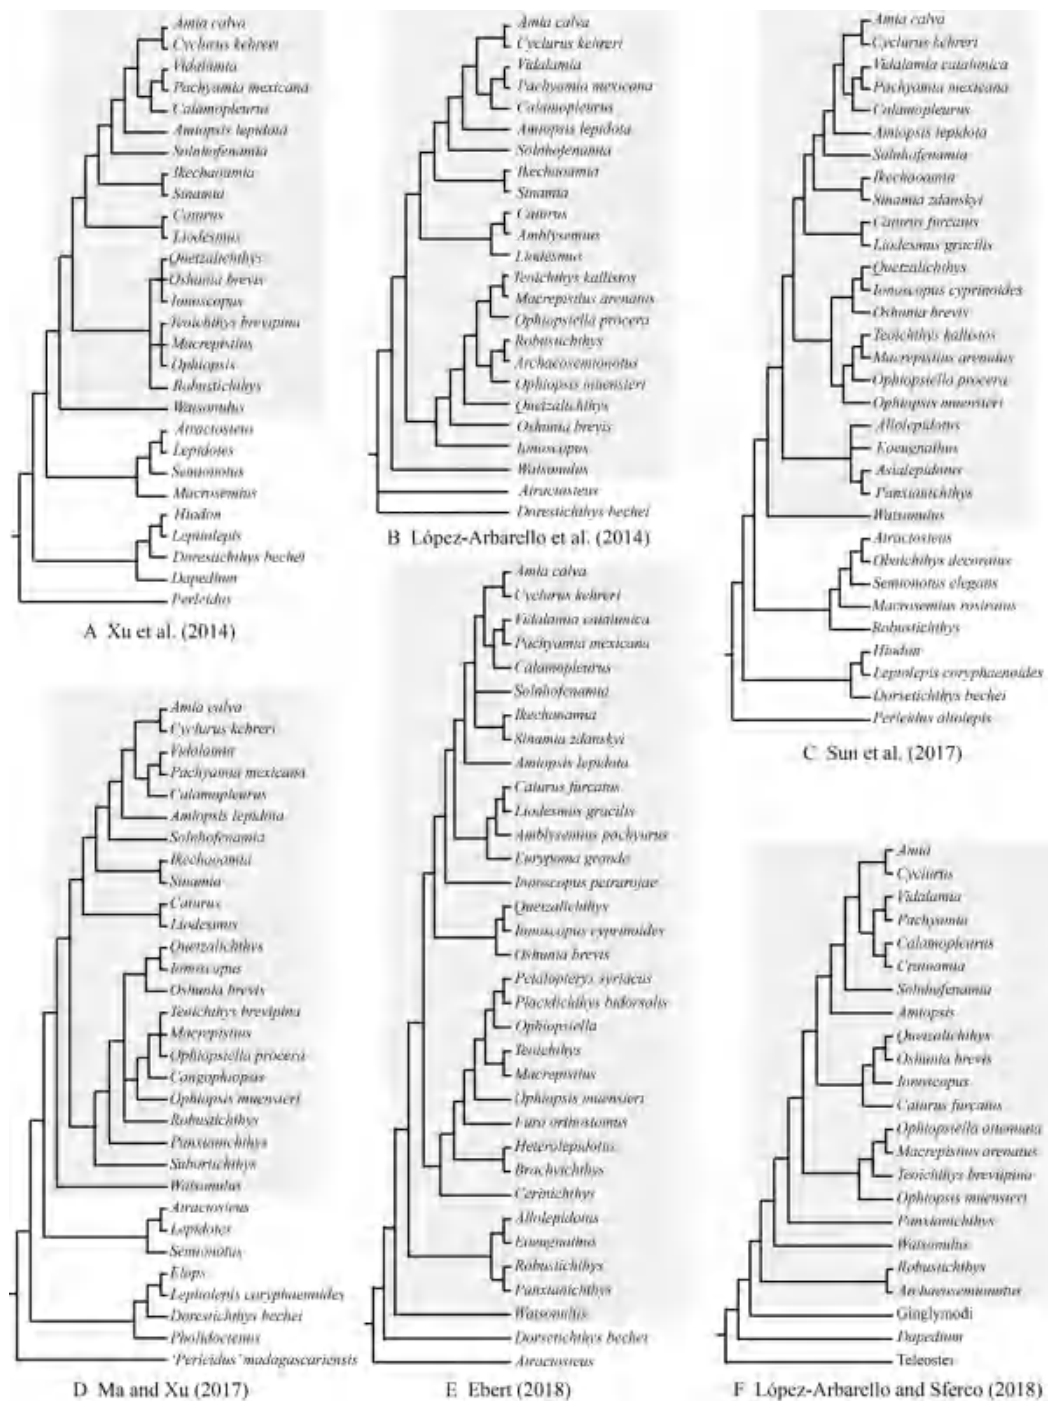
Amia calva
Cyclurus kehreri
Vidalamia
Pachyamia mexicana
Calamopleurus
Amiopsis lepidota
Solnhofenamia
Ikechaoamia
Sinamia
Caturus
Liodesmus
Quetzalichthys
Oshunia brevis
Ionoscopus
Teoichthys brevipina
Macrepistius
Ophiopsis
Robustichthys
Watsonulus
Atractosteus
Lepidotes
Semionotus
Macrosemius
Hiodon
Leptolepis
Dorsetichthys bechei
Dapedium
Perleidus

A Xu et al. (2014)

Amia calva
Cyclurus kehreri
Vidalamia
Pachyamia mexicana
Calamopleurus
Amiopsis lepidota
Solnhofenamia
Ikechaoamia
Sinamia
Caturus
Amblysemius
Liodesmus
Teoichthys kallistos
Macrepistius arenatus
Ophiopsiella procera
Robustichthys
Archaeosemionotus
Ophiopsis muensteri
Quetzalichthys
Oshunia brevis
Ionoscopus
Watsonulus
Atractosteus
Dorsetichthys bechei

B López-Arbarello et al. (2014)

Amia calva
Cyclurus kehreri
Vidalamia catalunica
Pachyamia mexicana
Calamopleurus
Amiopsis lepidota
Solnhofenamia
Ikechaoamia
Sinamia zdanskyi
Caturus furcatus
Liodesmus gracilis
Quetzalichthys
Ionoscopus cyprinoides
Oshunia brevis
Teoichthys kallistos
Macrepistius arenatus
Ophiopsiella procera
Ophiopsis muensteri
Allolepidotus
Eoeugnathus
Asialepidotus
Panxianichthys
Watsonulus
Atractosteus
Obaichthys decoratus
Semionotus elegans
Macrosemius rostratus
Robustichthys
Hiodon
Leptolepis coryphaenoides
Dorsetichthys bechei
Perleidus altolepis

C Sun et al. (2017)

Amia calva
Cyclurus kehreri
Vidalamia
Pachyamia mexicana
Calamopleurus
Amiopsis lepidota
Solnhofenamia
Ikechaoamia
Sinamia
Caturus
Liodesmus
Quetzalichthys
Ionoscopus
Oshunia brevis
Teoichthys brevipina
Macrepistius
Ophiopsiella procera
Congophiopsis
Ophiopsis muensteri
Robustichthys
Panxianichthys
Subortichthys
Watsonulus
Atractosteus
Lepidotes
Semionotus
Elops
Leptolepis coryphaenoides
Dorsetichthys bechei
Pholidoctenus
'Perleidus' madagascariensis

D Ma and Xu (2017)

Amia calva
Cyclurus kehreri
Vidalamia catalunica
Pachyamia mexicana
Calamopleurus
Solnhofenamia
Ikechaoamia
Sinamia zdanskyi
Amiopsis lepidota
Caturus furcatus
Liodesmus gracilis
Amblysemius pachyurus
Eurypoma grande
Ionoscopus petraroiae
Quetzalichthys
Ionoscopus cyprinoides
Oshunia brevis
Petalopteryx syriacus
Placidichthys bidorsalis
Ophiopsiella
Teoichthys
Macrepistius
Ophiopsis muensteri
Furo orthostomus
Heterolepidotus
Brachyichthys
Cerinichthys
Allolepidotus
Eoeugnathus
Robustichthys
Panxianichthys
Watsonulus
Dorsetichthys bechei
Atractosteus

E Ebert (2018)

Amia
Cyclurus
Vidalamia
Pachyamia
Calamopleurus
Cratoamia
Solnhofenamia
Amiopsis
Quetzalichthys
Oshunia brevis
Ionoscopus
Caturus furcatus
Ophiopsiella ornamata
Macrepistius arenatus
Teoichthys brevipina
Ophiopsis muensteri
Panxianichthys
Watsonulus
Robustichthys
Archaeosemionotus
Ginglymodi
Dapedium
Teleostei

F López-Arbarello and Sferco (2018)